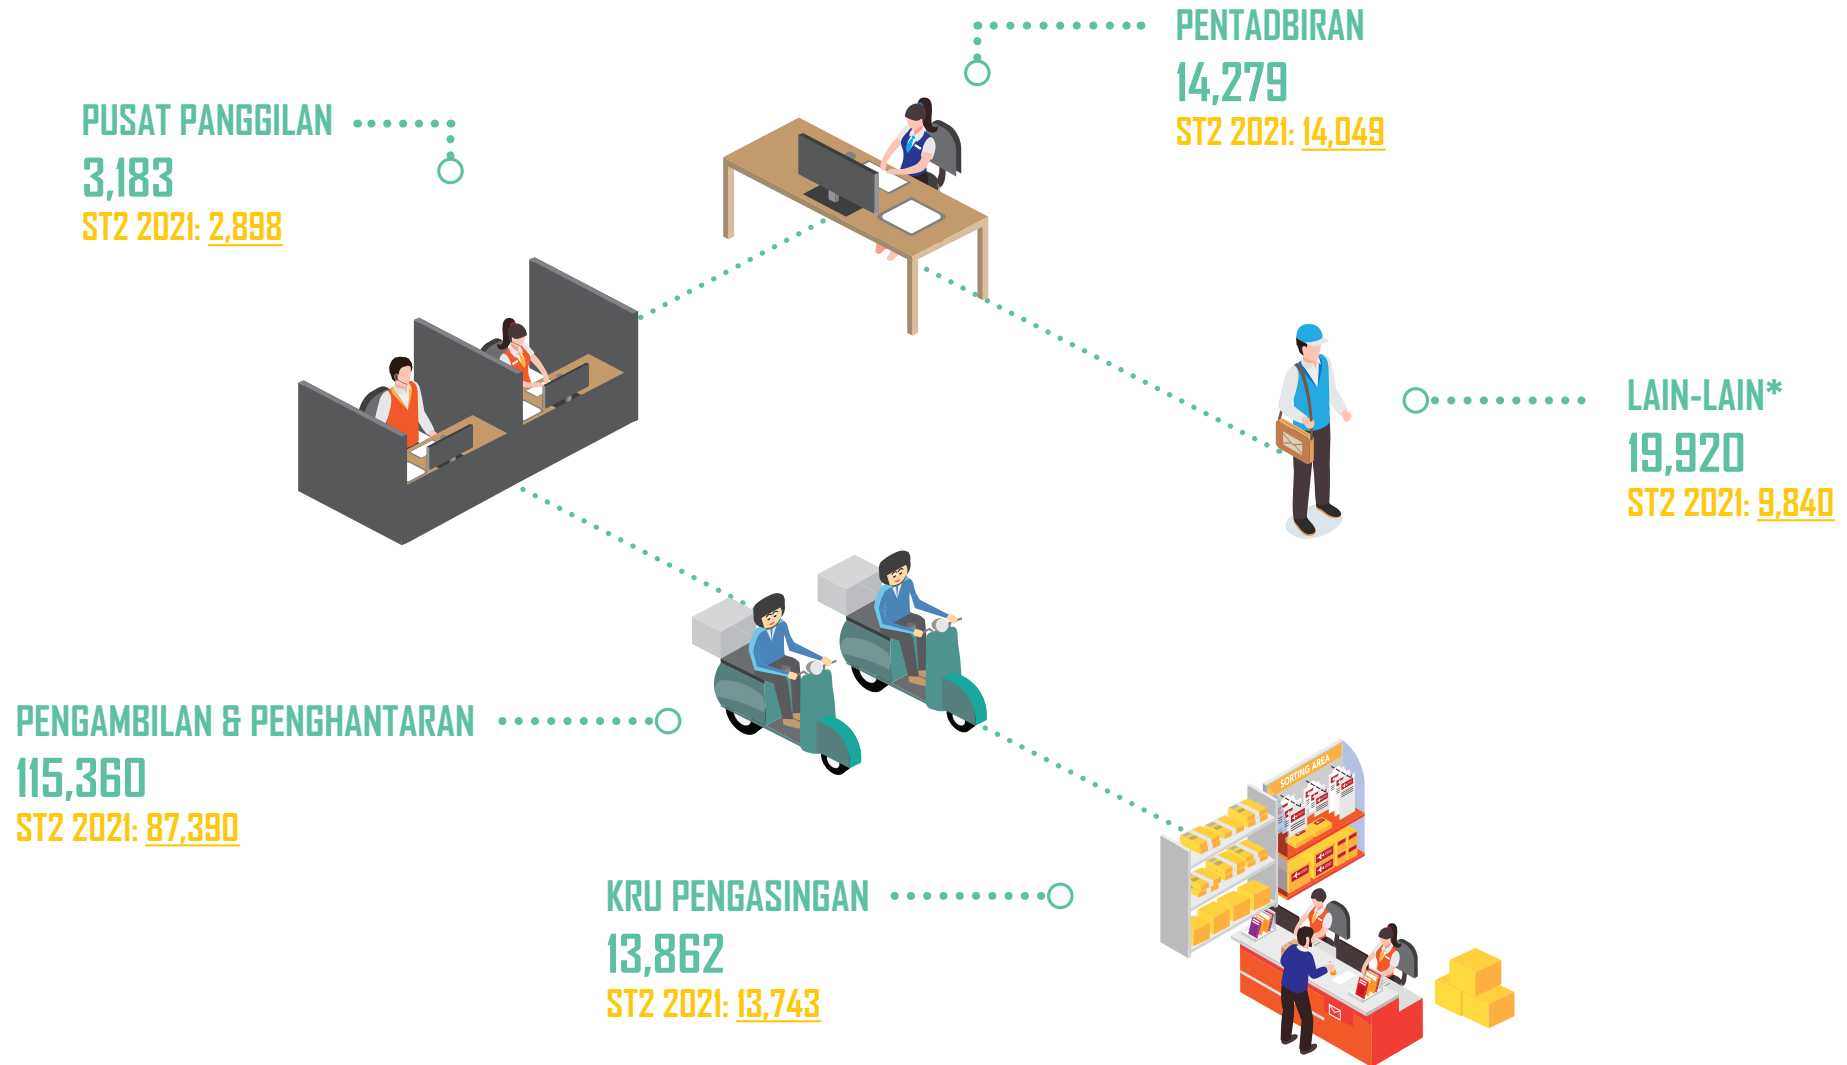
PENTADBIRAN
14,279
ST2 2021: 14,049

PUSAT PANGGILAN
3,183
ST2 2021: 2,898

LAIN-LAIN*
19,920
ST2 2021: 9,840

PENGAMBILAN & PENGHANTARAN
115,360
ST2 2021: 87,390

SORTING AREA

KRU PENGASINGAN
13,862
ST2 2021: 13,743